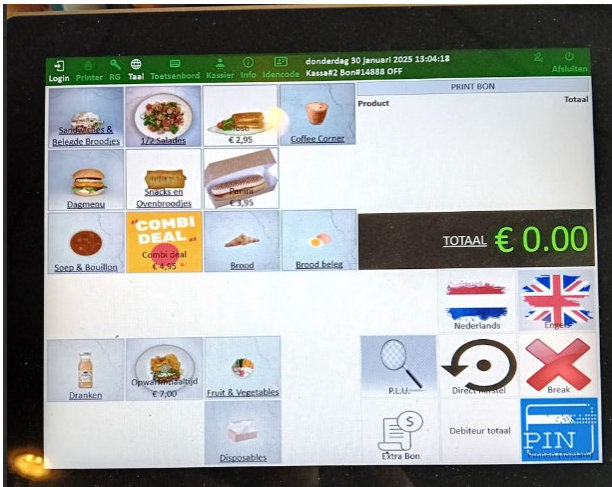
Login Printer RG Taal Toetsenbord Kassier Info Idencode donderdag 30 januari 2025 13:04:18 Kassa#2 Bon#14888 OFF Afsluiten

Sandwiches & Belegde Broodjes
1/2 Salades
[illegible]
€ 2,95
Coffee Corner
Dagmenu
Snacks en Ovenbroodjes
Panini
€ 3,95
Soep & Bouillon
COMBI DEAL
Combi deal
€ 4,95
Brood
Brood beleg
Dranken
Opwarmmaaltijd
€ 7,00
Fruit & Vegetables
Disposables

PRINT BON
Product
Totaal
TOTAAL € 0.00
Nederlands
Engels
P.L.U.
Direct herstel
Break
Extra Bon
Debiteur totaal
PIN
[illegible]